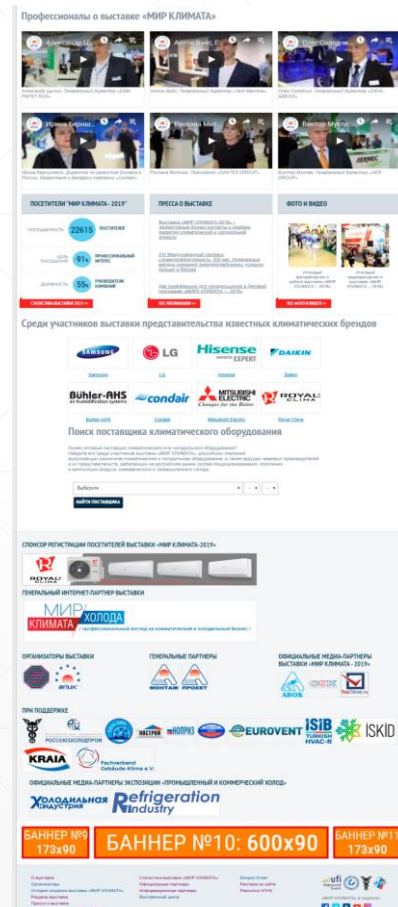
Профессионалы о выставке «МИР КЛИМАТА»

Александр Ц...

Антон Вайс...

Олег Сол...

Ирина Барыш...

Русяна Мол...

Виктор Мухи...

ПОСЕТИТЕЛИ "МИР КЛИМАТА - 2019"

22615 ПОСЕТИТЕЛЕЙ

91% ПРОФЕССИОНАЛЬНЫЙ ИНТЕРЕС

55% РУКОВОДИТЕЛИ КОМПАНИЙ

СТАТИСТИКА ВЫСТАВКИ 2019 »

ПРЕССА О ВЫСТАВКЕ

ВСЕ ПУБЛИКАЦИИ »

ФОТО И ВИДЕО

ВСЕ ФОТО И ВИДЕО »

Среди участников выставки представительства известных климатических брендов

SAMSUNG

LG

Hisense EXPERT

DAIKIN

Bühler-AHS air humidification systems

condair

MITSUBISHI ELECTRIC Changes for the Better

ROYAL Clima

Поиск поставщика климатического оборудования

Выберите

НАЙТИ ПОСТАВЩИКА

СПОНСОР РЕГИСТРАЦИИ ПОСЕТИТЕЛЕЙ ВЫСТАВКИ «МИР КЛИМАТА-2019»

ROYAL Clima

ГЕНЕРАЛЬНЫЙ ИНТЕРНЕТ-ПАРТНЕР ВЫСТАВКИ

МИР КЛИМАТА и ХОЛОДА

ОРГАНИЗАТОРЫ ВЫСТАВКИ

АПИК

ГЕНЕРАЛЬНЫЕ ПАРТНЕРЫ

МОНТАЖ ПРОЕКТ

ОФИЦИАЛЬНЫЕ МЕДИА-ПАРТНЕРЫ ВЫСТАВКИ «МИР КЛИМАТА - 2019»

АВОК

ПРИ ПОДДЕРЖКЕ

РОССОЮЗХОЛОДПРОМ

EUROVENT

ISIB TURKISH HVAC-R

ISKID

KRAIA

Fachverband Gebäude-Klima e.V.

ОФИЦИАЛЬНЫЕ МЕДИА-ПАРТНЕРЫ ЭКСПОЗИЦИИ «ПРОМЫШЛЕННЫЙ И КОММЕРЧЕСКИЙ ХОЛОД»

Холодильная индустрия

Refrigeration Industry

БАННЕР №9 173x90

БАННЕР №10: 600x90

БАННЕР №11 173x90

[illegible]